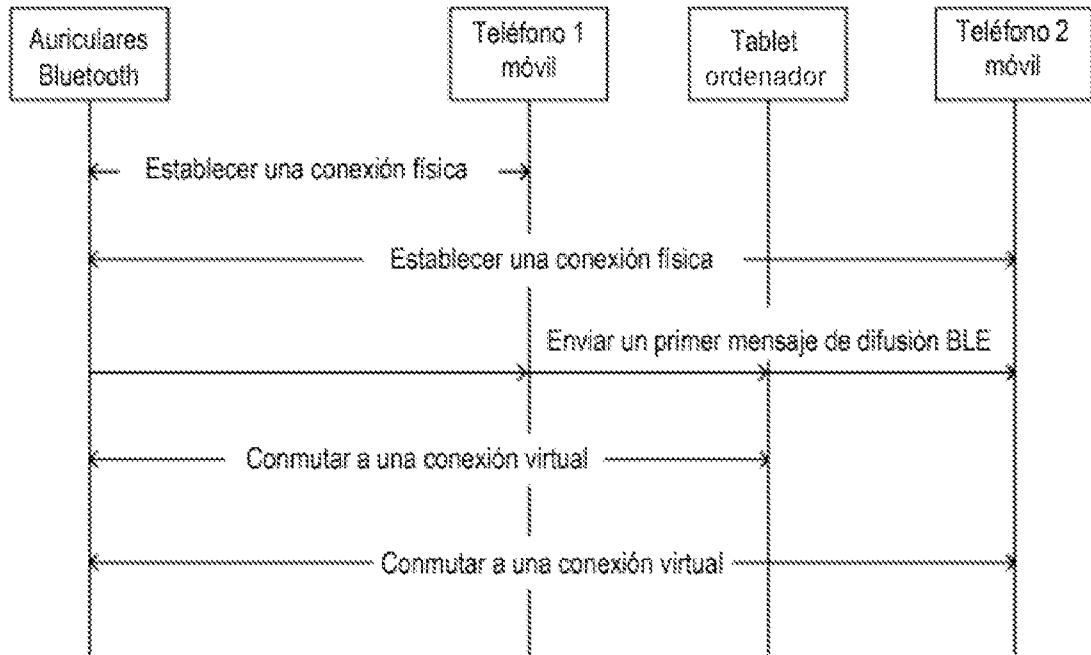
Auriculares Bluetooth

Teléfono 1 móvil

Tablet ordenador

Teléfono 2 móvil

Establecer una conexión física

Establecer una conexión física

Enviar un primer mensaje de difusión BLE

Conmutar a una conexión virtual

Conmutar a una conexión virtual